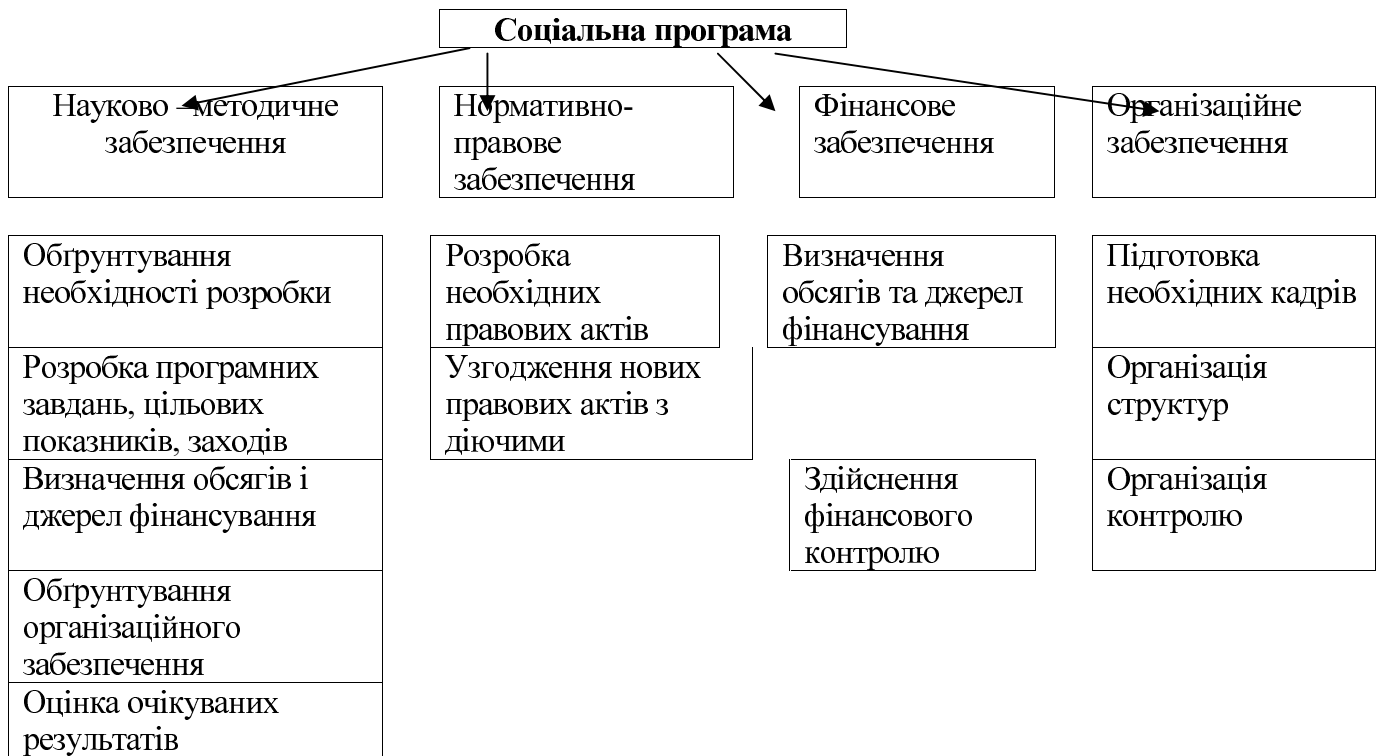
Соціальна програма

Науково –методичне забезпечення

Нормативно-правове забезпечення

Фінансове забезпечення

Організаційне забезпечення

Обґрунтування необхідності розробки

Розробка програмних завдань, цільових показників, заходів

Визначення обсягів і джерел фінансування

Обґрунтування організаційного забезпечення

Оцінка очікуваних результатів

Розробка необхідних правових актів

Узгодження нових правових актів з діючими

Визначення обсягів та джерел фінансування

Здійснення фінансового контролю

Підготовка необхідних кадрів

Організація структур

Організація контролю